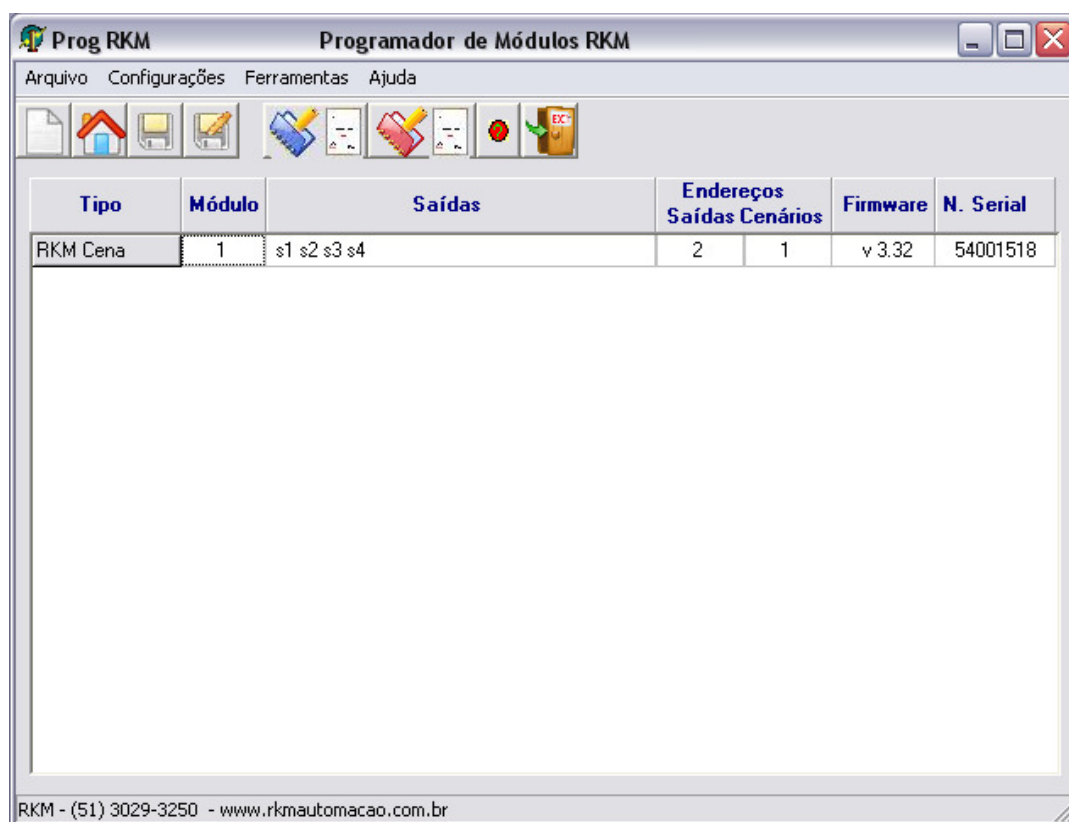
Prog RKM Programador de Módulos RKM

Arquivo Configurações Ferramentas Ajuda

| Tipo | Módulo | Saídas | Endereços Saídas | Endereços Cenários | Firmware | N. Serial |
|---|---|---|---|---|---|---|
| RKM Cena | 1 | s1 s2 s3 s4 | 2 | 1 | v 3.32 | 54001518 |

RKM - (51) 3029-3250 - www.rkmautomacao.com.br